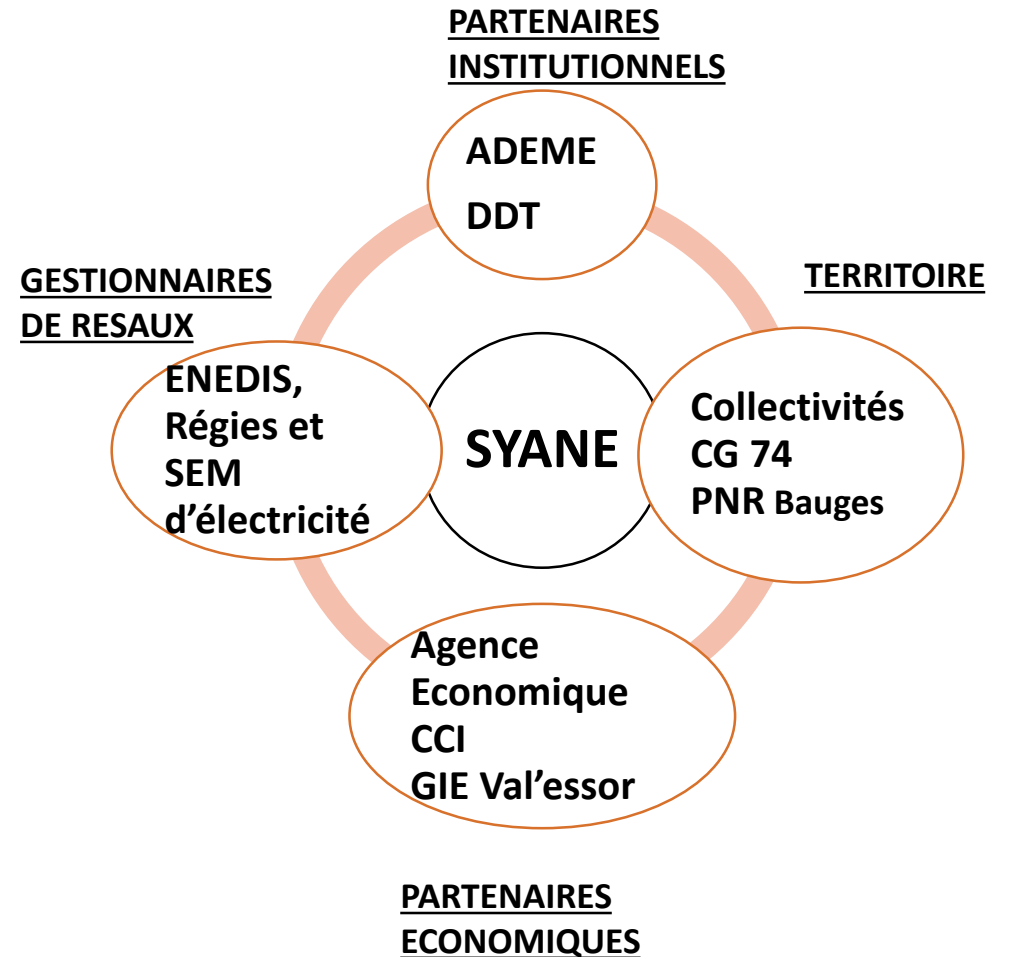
PARTENAIRES INSTITUTIONNELS

ADEME
DDT

GESTIONNAIRES DE RESAUX

TERRITOIRE

ENEDIS, Régies et SEM d'électricité

SYANE

Collectivités
CG 74
PNR Bauges

Agence Economique
CCI
GIE Val'essor

PARTENAIRES ECONOMIQUES